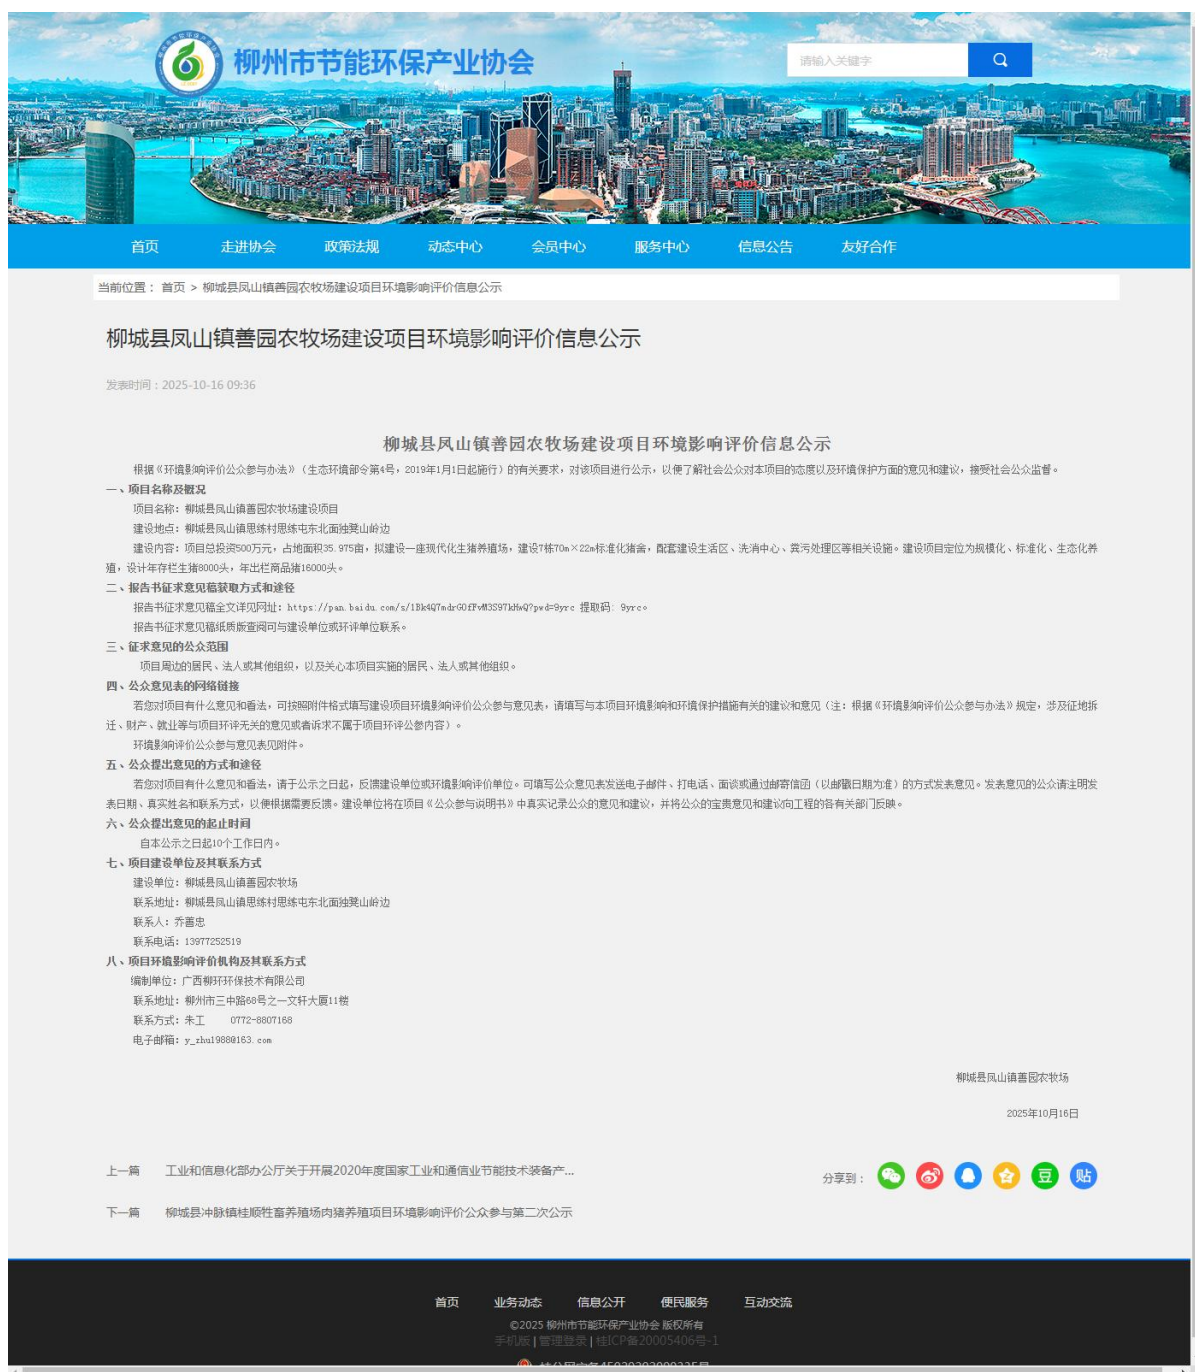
柳州市节能环保产业协会

请输入关键字

首页 走进协会 政策法规 动态中心 会员中心 服务中心 信息公告 友好合作

当前位置： 首页 > 柳城县凤山镇善园农牧场建设项目环境影响评价信息公示

柳城县凤山镇善园农牧场建设项目环境影响评价信息公示

发表时间：2025-10-16 09:36

柳城县凤山镇善园农牧场建设项目环境影响评价信息公示

根据《环境影响评价公众参与办法》（生态环境部令第4号，2019年1月1日起施行）的有关要求，对该项目进行公示，以便了解社会公众对本项目的态度以及环境保护方面的意见和建议，接受社会公众监督。

一、项目名称及概况

项目名称：柳城县凤山镇善园农牧场建设项目

建设地点：柳城县凤山镇思练村思练屯东北面独凳山岭边

建设内容：项目总投资500万元，占地面积35.975亩，拟建设一座现代化生猪养殖场，建设7栋70m×22m标准化猪舍，配套建设生活区、洗消中心、粪污处理区等相关设施。建设项目定位为规模化、标准化、生态化养殖，设计年存栏生猪8000头，年出栏商品猪16000头。

二、报告书征求意见稿获取方式和途径

报告书征求意见稿全文详见网址：https://pan.baidu.com/s/1Bk4Q7mdrG0fFwM3S97kHwQ?pwd=9yrc 提取码：9yrc。

报告书征求意见稿纸质版查阅可与建设单位或环评单位联系。

三、征求意见的公众范围

项目周边的居民、法人或其他组织，以及关心本项目实施的居民、法人或其他组织。

四、公众意见表的网络链接

若您对项目有什么意见和看法，可按照附件格式填写建设项目环境影响评价公众参与意见表，请填写与本项目环境影响和环境保护措施有关的建议和意见（注：根据《环境影响评价公众参与办法》规定，涉及征地拆迁、财产、就业等与项目环评无关的意见或者诉求不属于项目环评公参内容）。

环境影响评价公众参与意见表见附件。

五、公众提出意见的方式和途径

若您对项目有什么意见和看法，请于公示之日起，反馈建设单位或环境影响评价单位。可填写公众意见表发送电子邮件、打电话、面谈或通过邮寄信函（以邮戳日期为准）的方式发表意见。发表意见的公众请注明发表日期、真实姓名和联系方式，以便根据需要反馈。建设单位将在项目《公众参与说明书》中真实记录公众的意见和建议，并将公众的宝贵意见和建议向工程的各有关部门反映。

六、公众提出意见的起止时间

自本公示之日起10个工作日内。

七、项目建设单位及其联系方式

建设单位：柳城县凤山镇善园农牧场

联系地址：柳城县凤山镇思练村思练屯东北面独凳山岭边

联系人：乔善忠

联系电话：13977252519

八、项目环境影响评价机构及其联系方式

编制单位：广西柳环环保技术有限公司

联系地址：柳州市三中路68号之一文轩大厦11楼

联系方式：朱工 0772-8807168

电子邮箱：y_zhu1988@163.com

柳城县凤山镇善园农牧场

2025年10月16日

上一篇 工业和信息化部办公厅关于开展2020年度国家工业和通信业节能技术装备产...

下一篇 柳城县冲脉镇桂顺牲畜养殖场肉猪养殖项目环境影响评价公众参与第二次公示

分享到：

首页 业务动态 信息公开 便民服务 互动交流

©2025 柳州市节能环保产业协会 版权所有

手机版 | 管理登录 | 桂ICP备20005406号-1

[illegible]